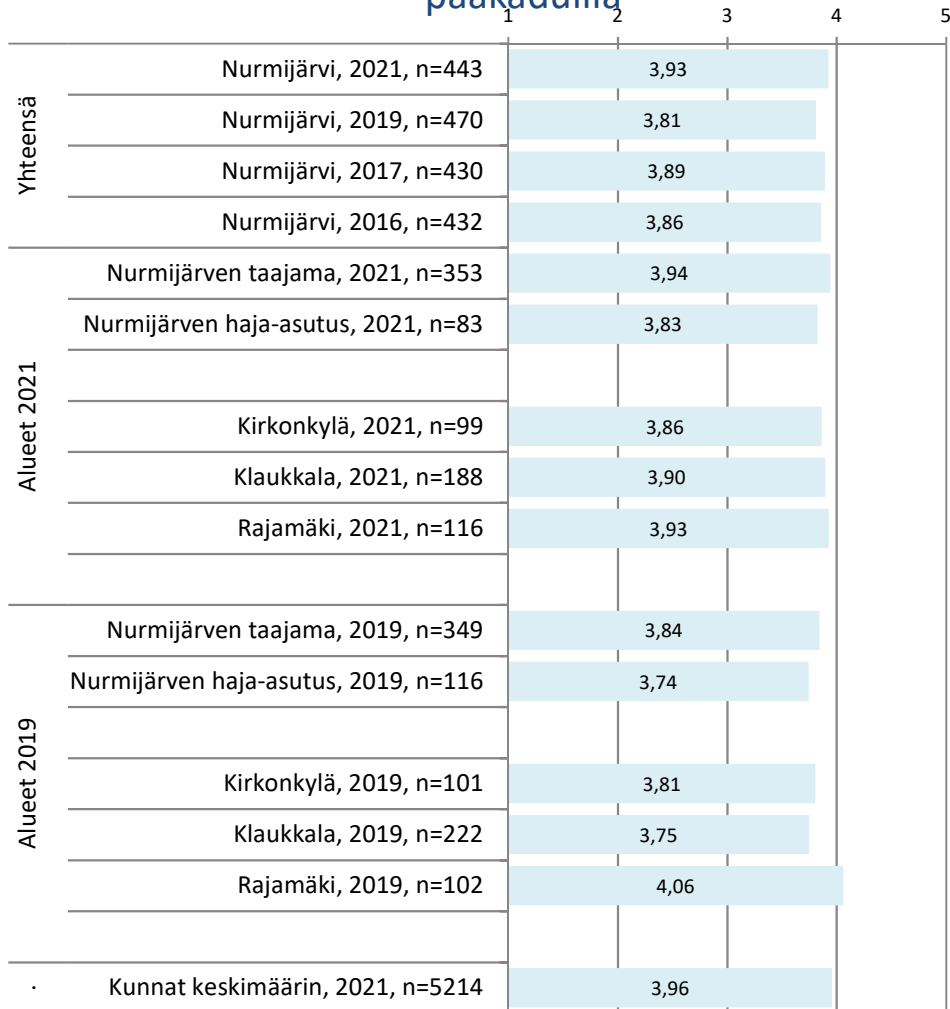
pääkaduilla

1 2 3 4 5

Yhteensä

Nurmijärvi, 2021, n=443 3,93

Nurmijärvi, 2019, n=470 3,81

Nurmijärvi, 2017, n=430 3,89

Nurmijärvi, 2016, n=432 3,86

Alueet 2021

Nurmijärven taajama, 2021, n=353 3,94

Nurmijärven haja-asutus, 2021, n=83 3,83

Kirkonkylä, 2021, n=99 3,86

Klaukkala, 2021, n=188 3,90

Rajamäki, 2021, n=116 3,93

Alueet 2019

Nurmijärven taajama, 2019, n=349 3,84

Nurmijärven haja-asutus, 2019, n=116 3,74

Kirkonkylä, 2019, n=101 3,81

Klaukkala, 2019, n=222 3,75

Rajamäki, 2019, n=102 4,06

Kunnat keskimäärin, 2021, n=5214 3,96